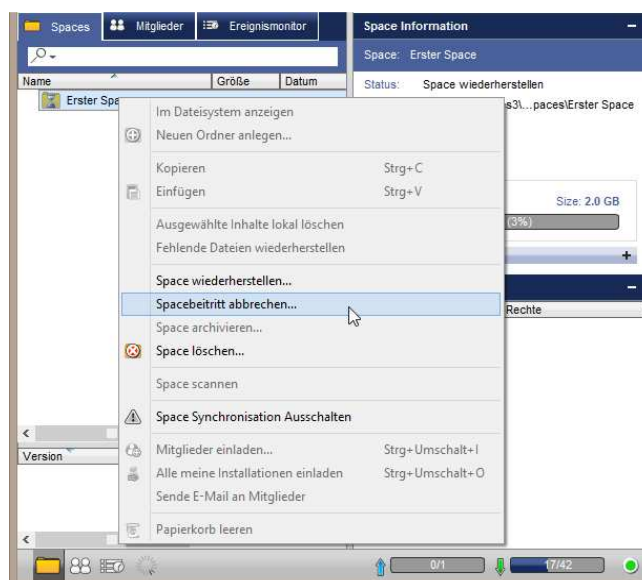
Spaces | Mitglieder | Ereignismonitor

Name | Größe | Datum

Erster Spa

Version

Space Information

Space: Erster Space

Status: Space wiederherstellen

s3\...paces\Erster Space

Size: 2.0 GB

(3%)

Rechte

Im Dateisystem anzeigen
Neuen Ordner anlegen...
Kopieren Strg+C
Einfügen Strg+V
Ausgewählte Inhalte lokal löschen
Fehlende Dateien wiederherstellen
Space wiederherstellen...
Spacebeitritt abbrechen...
Space archivieren...
Space löschen...
Space scannen
Space Synchronisation Ausschalten
Mitglieder einladen... Strg+Umschalt+I
Alle meine Installationen einladen Strg+Umschalt+O
Sende E-Mail an Mitglieder
Papierkorb leeren

0/1

17/42